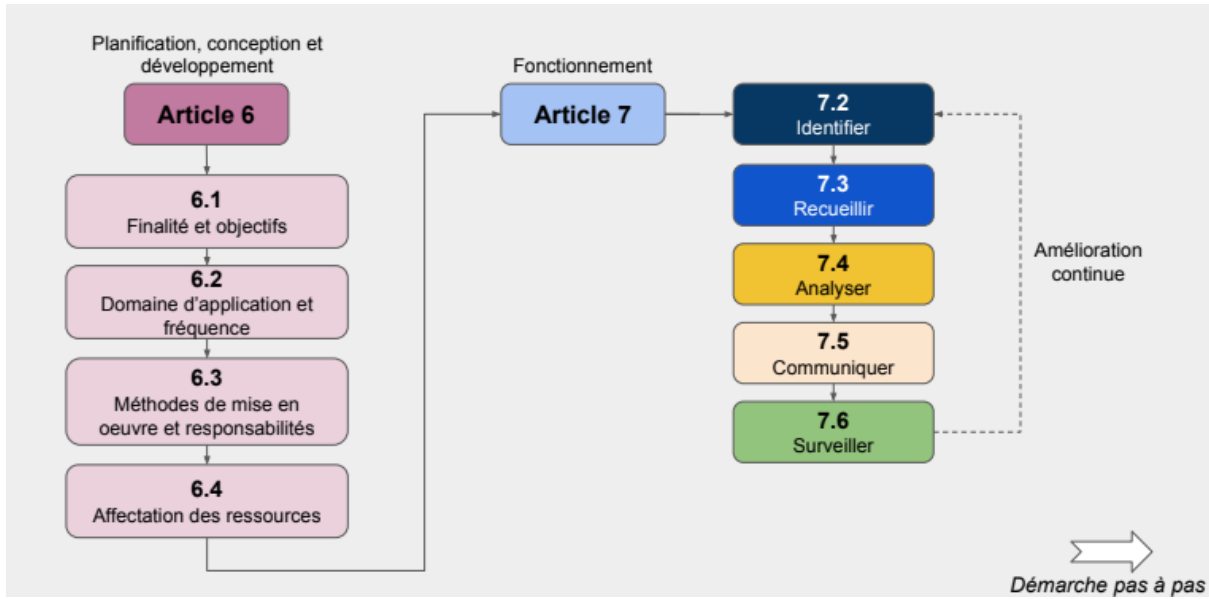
Planification, conception et développement

Article 6

6.1
Finalité et objectifs

6.2
Domaine d'application et fréquence

6.3
Méthodes de mise en oeuvre et responsabilités

6.4
Affectation des ressources

Fonctionnement

Article 7

7.2
Identifier

7.3
Recueillir

7.4
Analyser

7.5
Communiquer

7.6
Surveiller

Amélioration continue

Démarche pas à pas